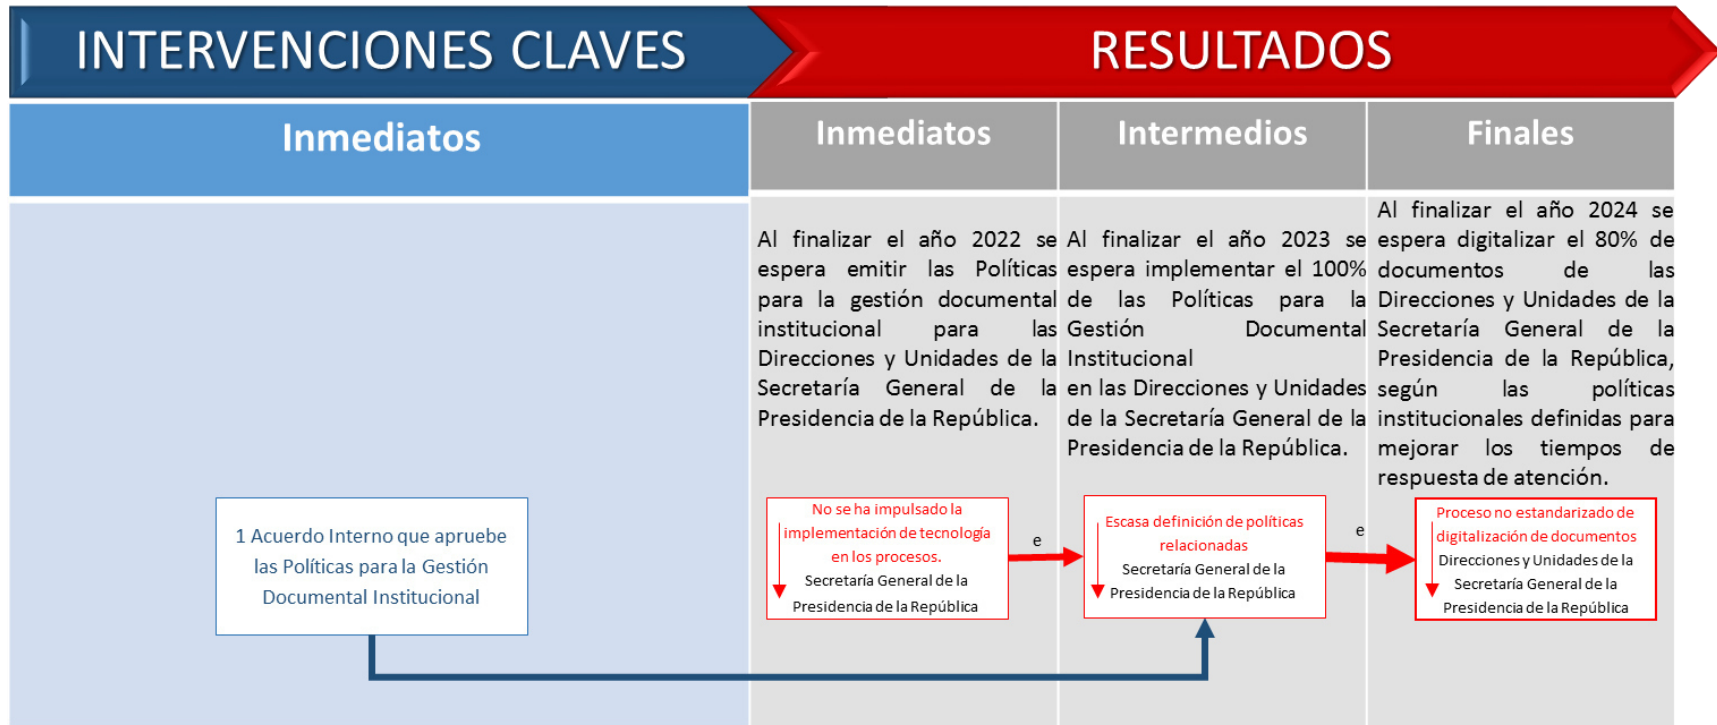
INTERVENCIONES CLAVES

RESULTADOS

Inmediatos

Inmediatos

Intermedios

Finales

Al finalizar el año 2022 se espera emitir las Políticas para la gestión documental institucional para las Direcciones y Unidades de la Secretaría General de la Presidencia de la República.

Al finalizar el año 2023 se espera implementar el 100% de las Políticas para la Gestión Documental Institucional en las Direcciones y Unidades de la Secretaría General de la Presidencia de la República.

Al finalizar el año 2024 se espera digitalizar el 80% de documentos de las Direcciones y Unidades de la Secretaría General de la Presidencia de la República, según las políticas institucionales definidas para mejorar los tiempos de respuesta de atención.

1 Acuerdo Interno que apruebe las Políticas para la Gestión Documental Institucional

No se ha impulsado la implementación de tecnología en los procesos.
Secretaría General de la Presidencia de la República

e

Escasa definición de políticas relacionadas
Secretaría General de la Presidencia de la República

e

Proceso no estandarizado de digitalización de documentos
Direcciones y Unidades de la Secretaría General de la Presidencia de la República